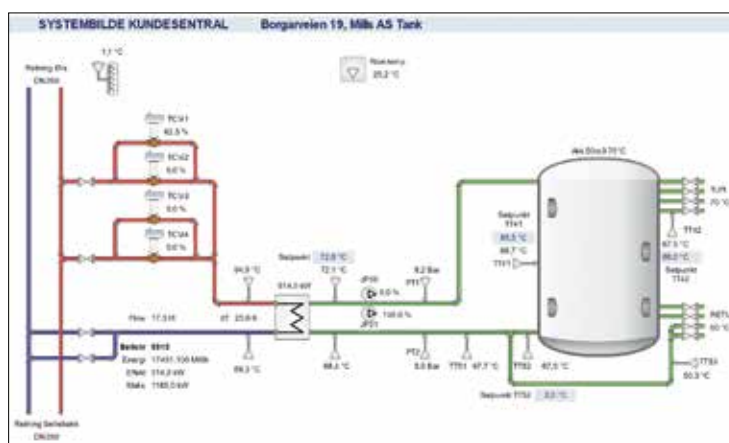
SYSTEMBILDE KUNDESENTRAL Borgarveien 19, Mills AS Tank

1,1 °C

Romtemp
25,2 °C

Retning Mix
DN200

TCV1
62,5 %

TCV2
0,0 %

TCV3
0,0 %

TCV4
0,0 %

Setpunkt 72,0 °C

84,0 °C

72,1 °C

514,0 kW

JP00
0,0 %

JP01
100,0 %

6,2 Bar
PT1

PT2
5,0 Bar

TT01 47,7 °C

TT02 47,5 °C

Flow 17,3 l/s

dT 23,8 K

84,3 °C

48,4 °C

Bedeie 6915
Energi 17431,100 MWh
Effekt 514,2 kW
Maks 1165,0 kW

Akk.50m3 70 °C

Setpunkt
TTrk1
65,0 °C
66,7 °C
TTr1

TUR
70 °C

TTr2
67,5 °C
65,0 °C

Setpunkt
TTr2

RETUR
50 °C

TTS1
50,3 °C

Setpunkt TTS2 0,0 °C

Retning Selsbakk
DN200